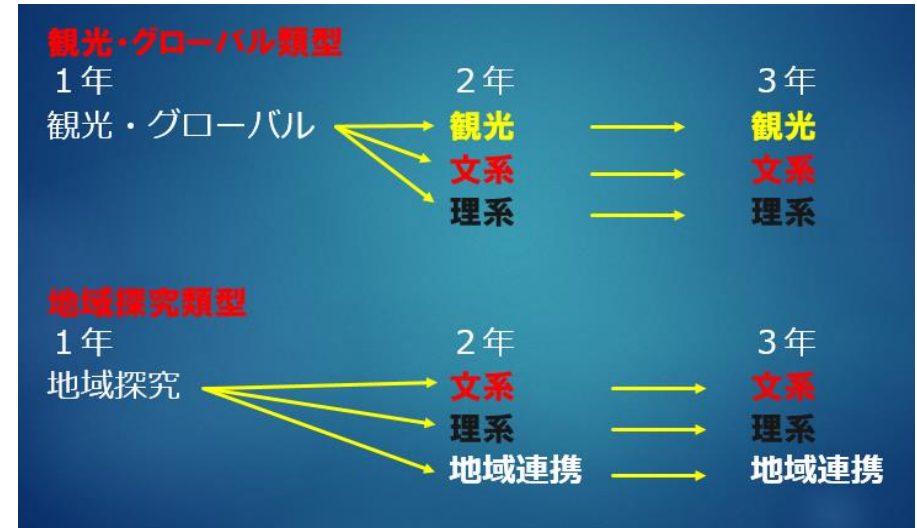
観光・グローバル類型
1年　　　　　　　　2年　　　　　3年
観光・グローバル　　観光　　　　　観光
　　　　　　　　　　文系　　　　　文系
　　　　　　　　　　理系　　　　　理系

地域探究類型
1年　　　　　　　　2年　　　　　3年
地域探究　　　　　　文系　　　　　文系
　　　　　　　　　　理系　　　　　理系
　　　　　　　　　　地域連携　　　地域連携